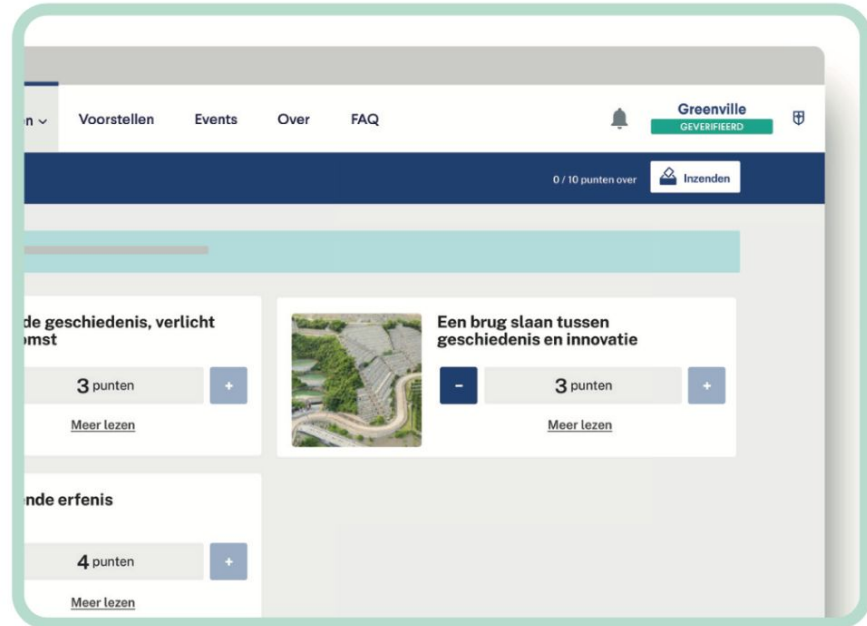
n ⌄ Voorstellen Events Over FAQ

Greenville
GEVERIFIEERD

0 / 10 punten over
Inzenden

de geschiedenis, verlicht
omst

3 punten
+
Meer lezen

Een brug slaan tussen geschiedenis en innovatie

-
3 punten
+
Meer lezen

nde erfenis

4 punten
+
Meer lezen